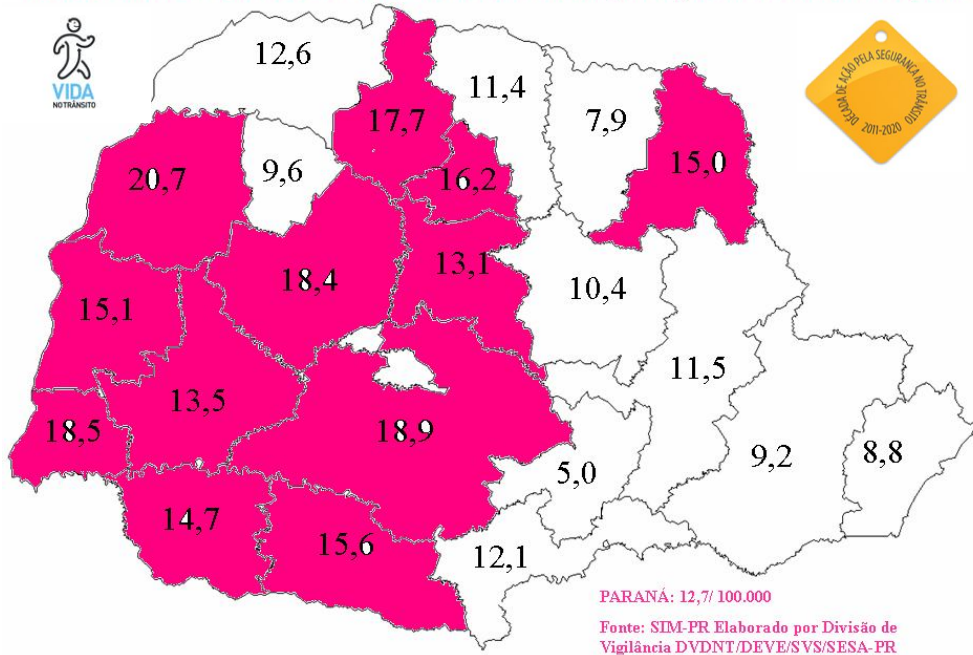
VIDA NO TRÂNSITO

DÉCADA DE AÇÃO PELA SEGURANÇA NO TRÂNSITO 2011-2020

12,6

17,7

11,4

7,9

15,0

20,7

9,6

16,2

18,4

13,1

10,4

15,1

11,5

13,5

18,5

18,9

9,2

8,8

5,0

14,7

15,6

12,1

PARANÁ: 12,7/ 100.000

Fonte: SIM-PR Elaborado por Divisão de Vigilância DVDNT/DEVE/SVS/SESA-PR